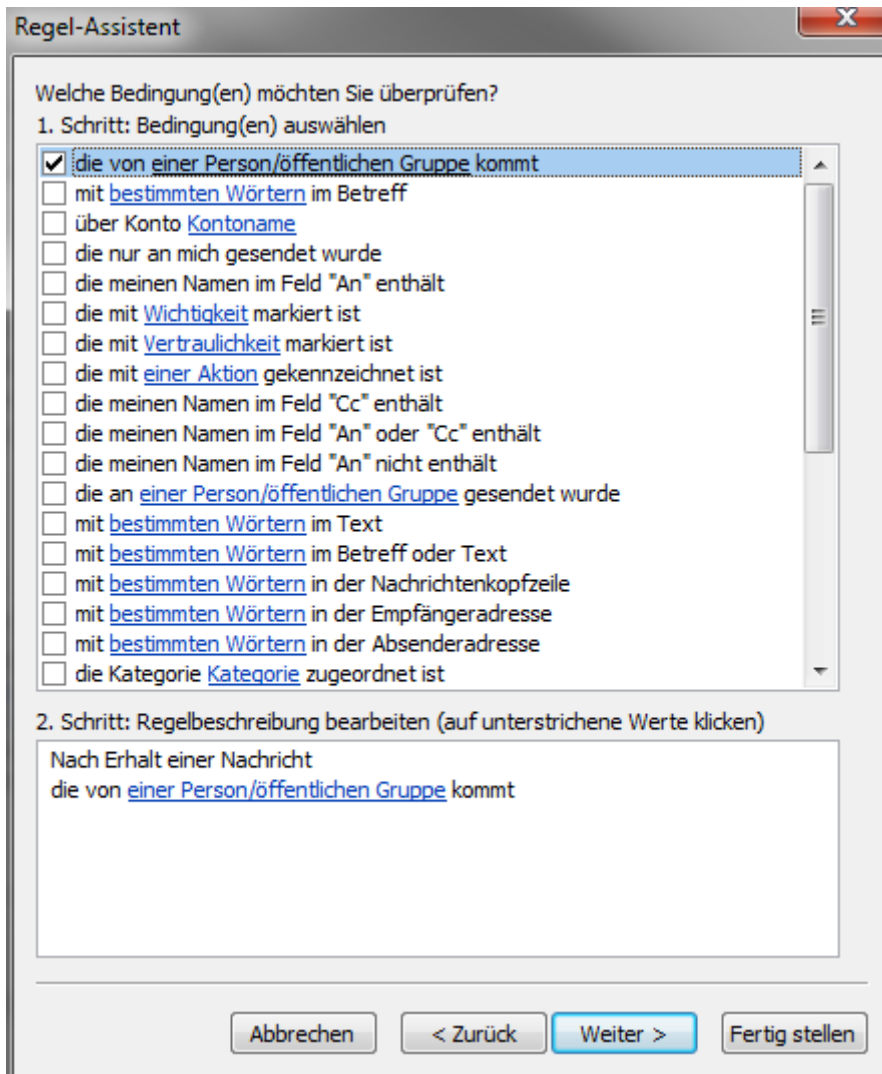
Regel-Assistent

Welche Bedingung(en) möchten Sie überprüfen?
1. Schritt: Bedingung(en) auswählen

☑ die von einer Person/öffentlichen Gruppe kommt
☐ mit bestimmten Wörtern im Betreff
☐ über Konto Kontoname
☐ die nur an mich gesendet wurde
☐ die meinen Namen im Feld "An" enthält
☐ die mit Wichtigkeit markiert ist
☐ die mit Vertraulichkeit markiert ist
☐ die mit einer Aktion gekennzeichnet ist
☐ die meinen Namen im Feld "Cc" enthält
☐ die meinen Namen im Feld "An" oder "Cc" enthält
☐ die meinen Namen im Feld "An" nicht enthält
☐ die an einer Person/öffentlichen Gruppe gesendet wurde
☐ mit bestimmten Wörtern im Text
☐ mit bestimmten Wörtern im Betreff oder Text
☐ mit bestimmten Wörtern in der Nachrichtenkopfzeile
☐ mit bestimmten Wörtern in der Empfängeradresse
☐ mit bestimmten Wörtern in der Absenderadresse
☐ die Kategorie Kategorie zugeordnet ist

2. Schritt: Regelbeschreibung bearbeiten (auf unterstrichene Werte klicken)

Nach Erhalt einer Nachricht
die von einer Person/öffentlichen Gruppe kommt

Abbrechen | < Zurück | Weiter > | Fertig stellen